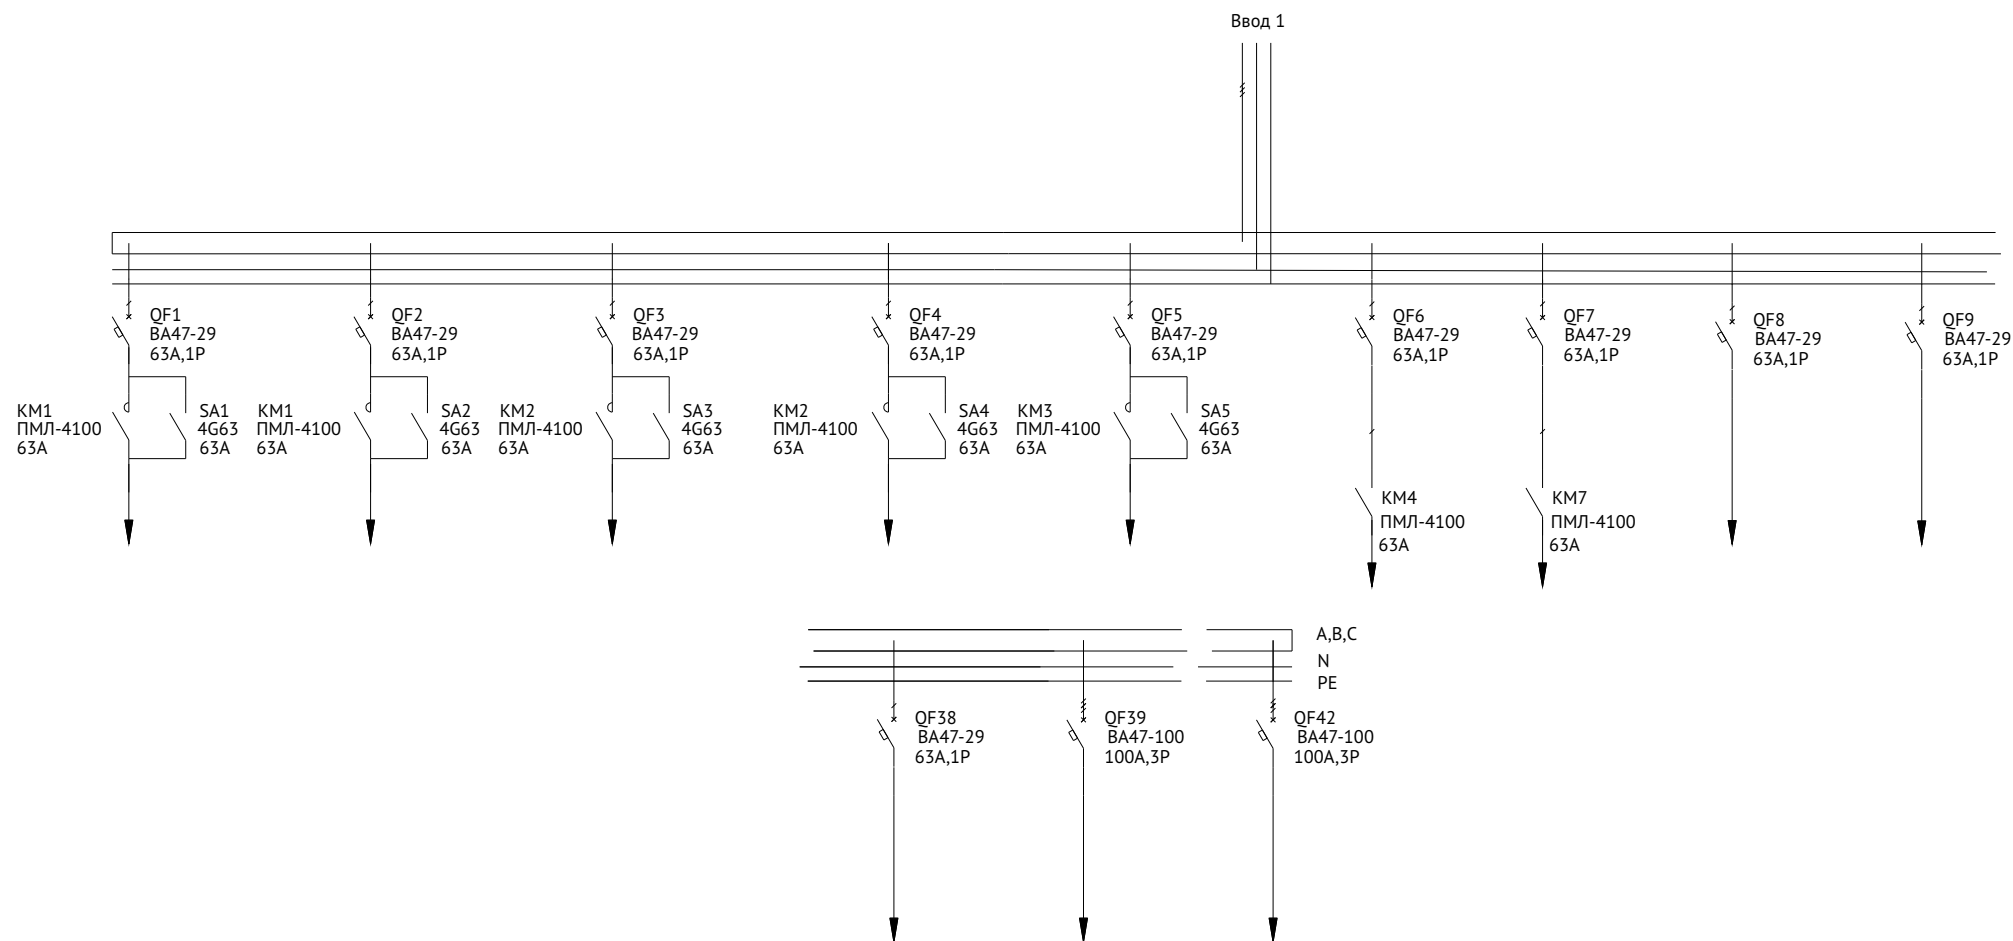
Ввод 1

QF1
ВА47-29
63А,1Р

QF2
ВА47-29
63А,1Р

QF3
ВА47-29
63А,1Р

QF4
ВА47-29
63А,1Р

QF5
ВА47-29
63А,1Р

QF6
ВА47-29
63А,1Р

QF7
ВА47-29
63А,1Р

QF8
ВА47-29
63А,1Р

QF9
ВА47-29
63А,1Р

КМ1
ПМЛ-4100
63А

SA1
4G63
63A

КМ1
ПМЛ-4100
63А

SA2
4G63
63A

КМ2
ПМЛ-4100
63А

SA3
4G63
63A

КМ2
ПМЛ-4100
63А

SA4
4G63
63A

КМ3
ПМЛ-4100
63А

SA5
4G63
63A

КМ4
ПМЛ-4100
63А

КМ7
ПМЛ-4100
63А

A,B,C
N
PE

QF38
ВА47-29
63А,1Р

QF39
ВА47-100
100А,3Р

QF42
ВА47-100
100А,3Р